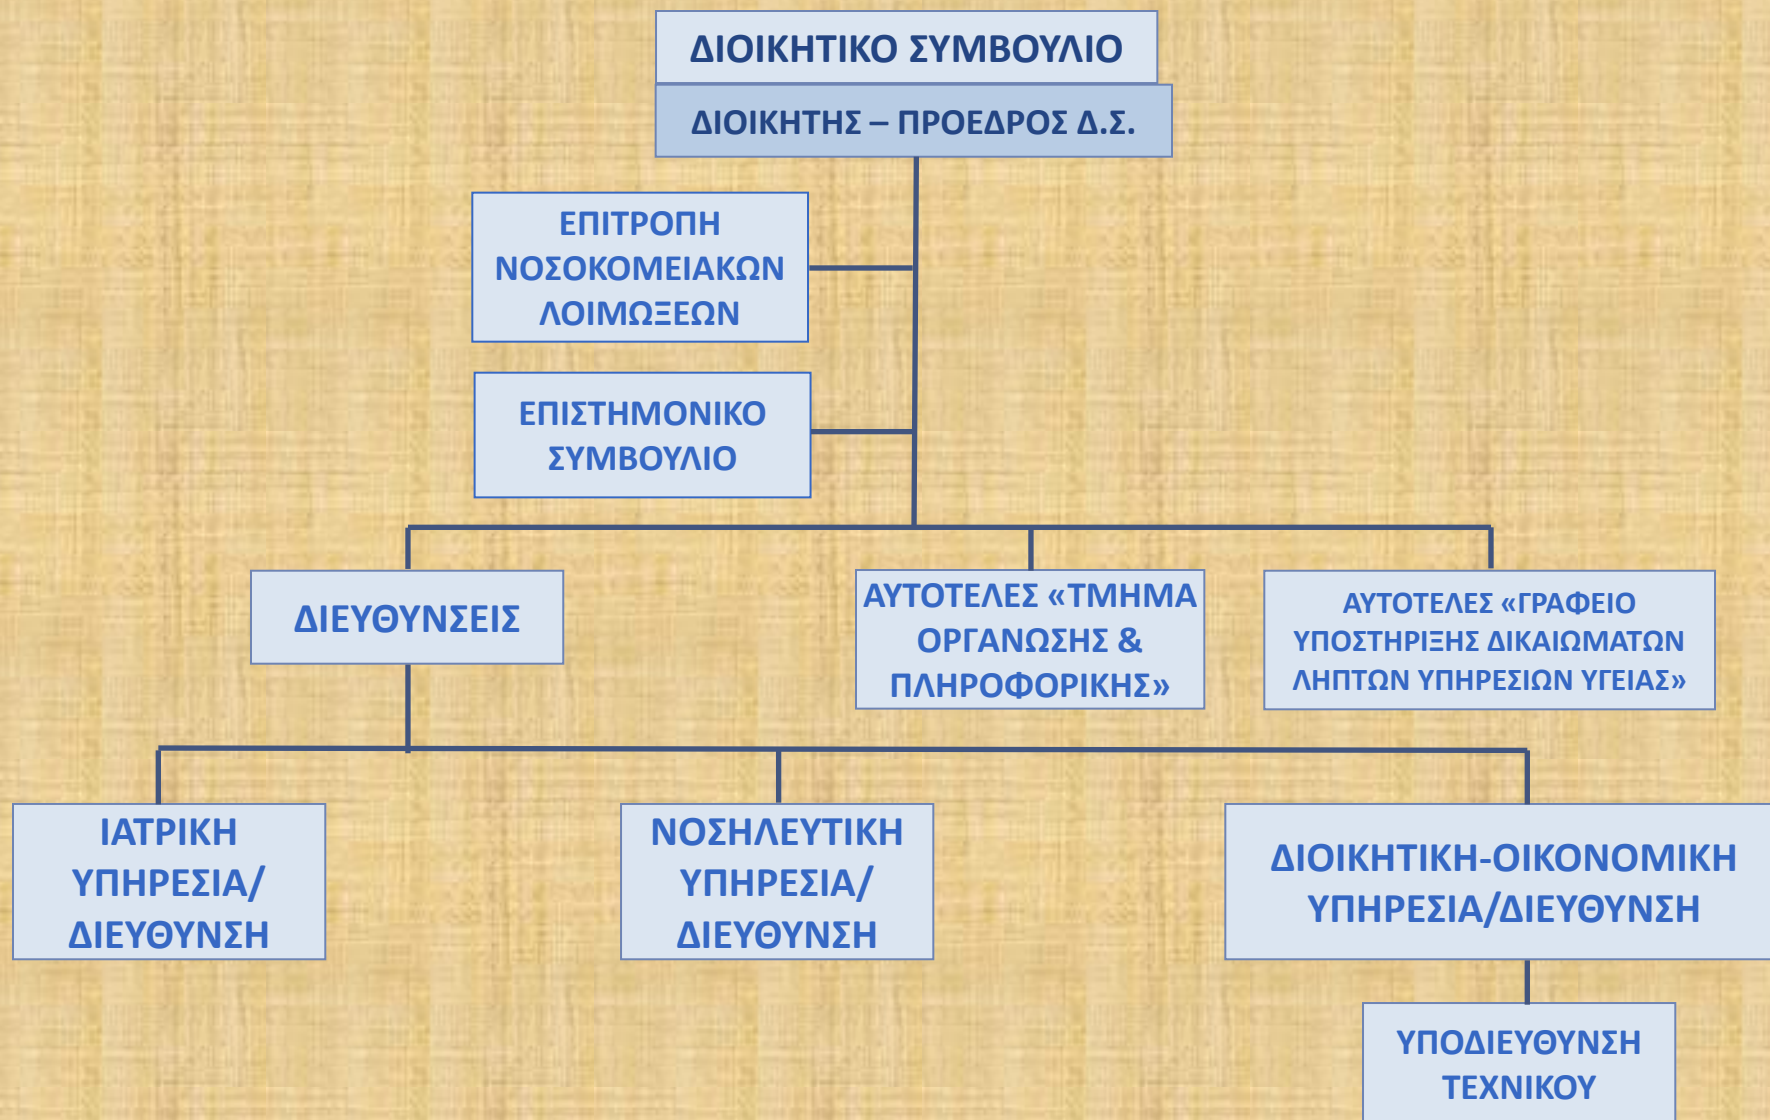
ΔΙΟΙΚΗΤΙΚΟ ΣΥΜΒΟΥΛΙΟ

ΔΙΟΙΚΗΤΗΣ – ΠΡΟΕΔΡΟΣ Δ.Σ.

ΕΠΙΤΡΟΠΗ ΝΟΣΟΚΟΜΕΙΑΚΩΝ ΛΟΙΜΩΞΕΩΝ

ΕΠΙΣΤΗΜΟΝΙΚΟ ΣΥΜΒΟΥΛΙΟ

ΔΙΕΥΘΥΝΣΕΙΣ

ΑΥΤΟΤΕΛΕΣ «ΤΜΗΜΑ ΟΡΓΑΝΩΣΗΣ & ΠΛΗΡΟΦΟΡΙΚΗΣ»

ΑΥΤΟΤΕΛΕΣ «ΓΡΑΦΕΙΟ ΥΠΟΣΤΗΡΙΞΗΣ ΔΙΚΑΙΩΜΑΤΩΝ ΛΗΠΤΩΝ ΥΠΗΡΕΣΙΩΝ ΥΓΕΙΑΣ»

ΙΑΤΡΙΚΗ ΥΠΗΡΕΣΙΑ/ ΔΙΕΥΘΥΝΣΗ

ΝΟΣΗΛΕΥΤΙΚΗ ΥΠΗΡΕΣΙΑ/ ΔΙΕΥΘΥΝΣΗ

ΔΙΟΙΚΗΤΙΚΗ-ΟΙΚΟΝΟΜΙΚΗ ΥΠΗΡΕΣΙΑ/ΔΙΕΥΘΥΝΣΗ

ΥΠΟΔΙΕΥΘΥΝΣΗ ΤΕΧΝΙΚΟΥ